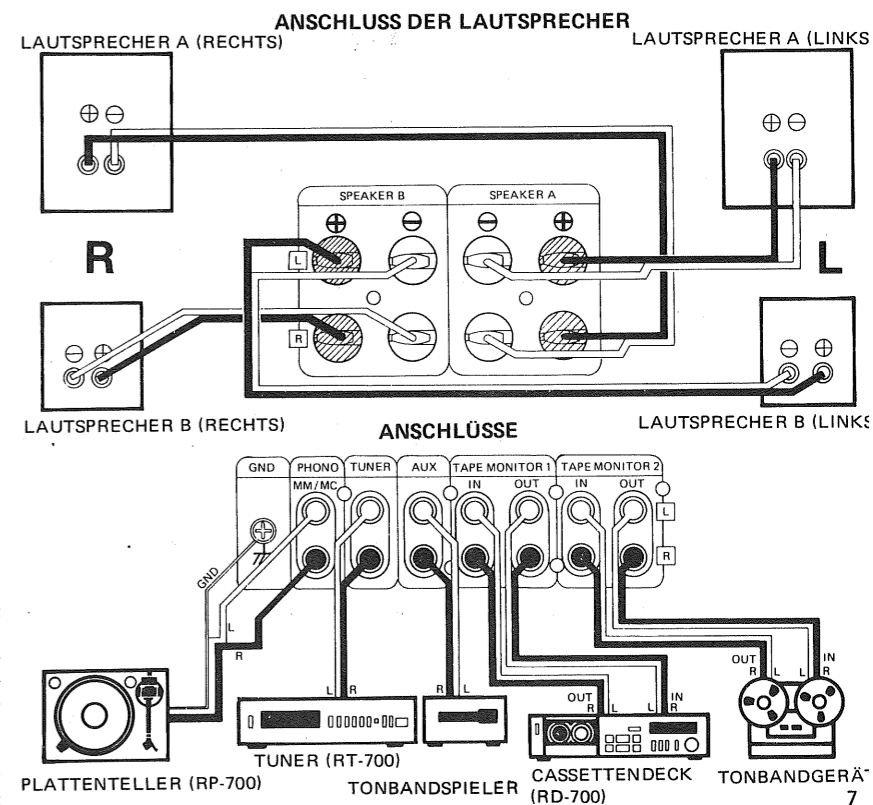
ANSCHLUSS DER LAUTSPRECHER

LAUTSPRECHER A (RECHTS)

LAUTSPRECHER A (LINKS

$\oplus \ominus$

$\oplus \ominus$

SPEAKER B

SPEAKER A

$\oplus$ $\ominus$ $\ominus$ $\oplus$

R

L

L

R

$\ominus \oplus$

$\ominus \oplus$

LAUTSPRECHER B (RECHTS)

LAUTSPRECHER B (LINKS

ANSCHLÜSSE

GND

PHONO MM/MC

TUNER

AUX

TAPE MONITOR 1 IN OUT

TAPE MONITOR 2 IN OUT

L

R

GND

L

R

L R

R L

OUT R

L

IN R

OUT R

L L

IN R

PLATTENTELLER (RP-700)

TUNER (RT-700)

TONBANDSPIELER

CASSETTENDECK (RD-700)

TONBANDGERÄ

7